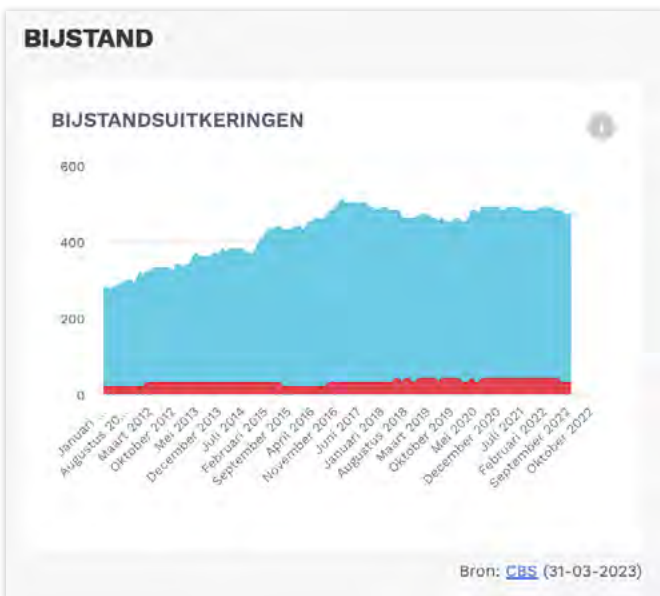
BIJSTAND

BIJSTANDSUITKERINGEN

600
400
200
0

Januari
Augustus 20...
Maart 2012
Oktober 2012
Mei 2013
December 2013
Juli 2014
Februari 2015
September 2015
April 2016
November 2016
Juni 2017
Januari 2018
Augustus 2018
Maart 2019
Oktober 2019
Mei 2020
December 2020
Juli 2021
Februari 2022
September 2022
Oktober 2022

Bron: CBS (31-03-2023)